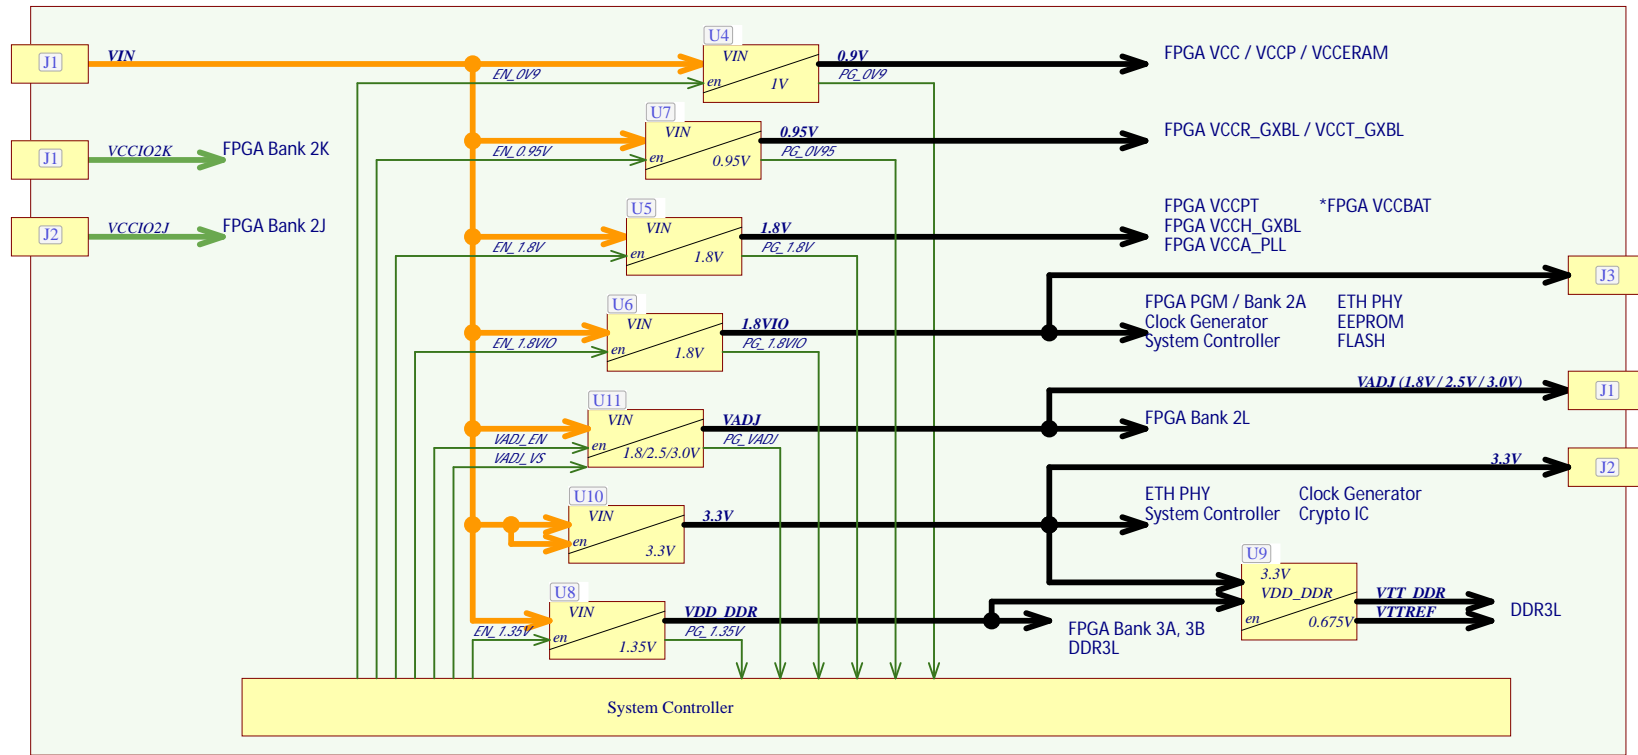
J1
VIN
U4
VIN
en
1V
EN_0V9
0.9V
PG_0V9
FPGA VCC / VCCP / VCCERAM

J1
VCCIO2K
FPGA Bank 2K
U7
VIN
en
0.95V
EN_0.95V
0.95V
PG_0V95
FPGA VCCR_GXBL / VCCT_GXBL

J2
VCCIO2J
FPGA Bank 2J
U5
VIN
en
1.8V
EN_1.8V
1.8V
PG_1.8V
FPGA VCCPT
FPGA VCCH_GXBL
FPGA VCCA_PLL
*FPGA VCCBAT

J3
U6
VIN
en
1.8V
EN_1.8VIO
1.8VIO
PG_1.8VIO
FPGA PGM / Bank 2A
Clock Generator
System Controller
ETH PHY
EEPROM
FLASH

VADJ (1.8V / 2.5V / 3.0V)
J1
U11
VIN
en
1.8/2.5/3.0V
VADJ_EN
VADJ_VS
VADJ
PG_VADJ
FPGA Bank 2L

3.3V
J2
U10
VIN
en
3.3V
3.3V
ETH PHY
System Controller
Clock Generator
Crypto IC

U9
3.3V
VDD_DDR
en
0.675V
VTT_DDR
VTTREF
DDR3L

U8
VIN
en
1.35V
EN_1.35V
VDD_DDR
PG_1.35V
FPGA Bank 3A, 3B
DDR3L

System Controller